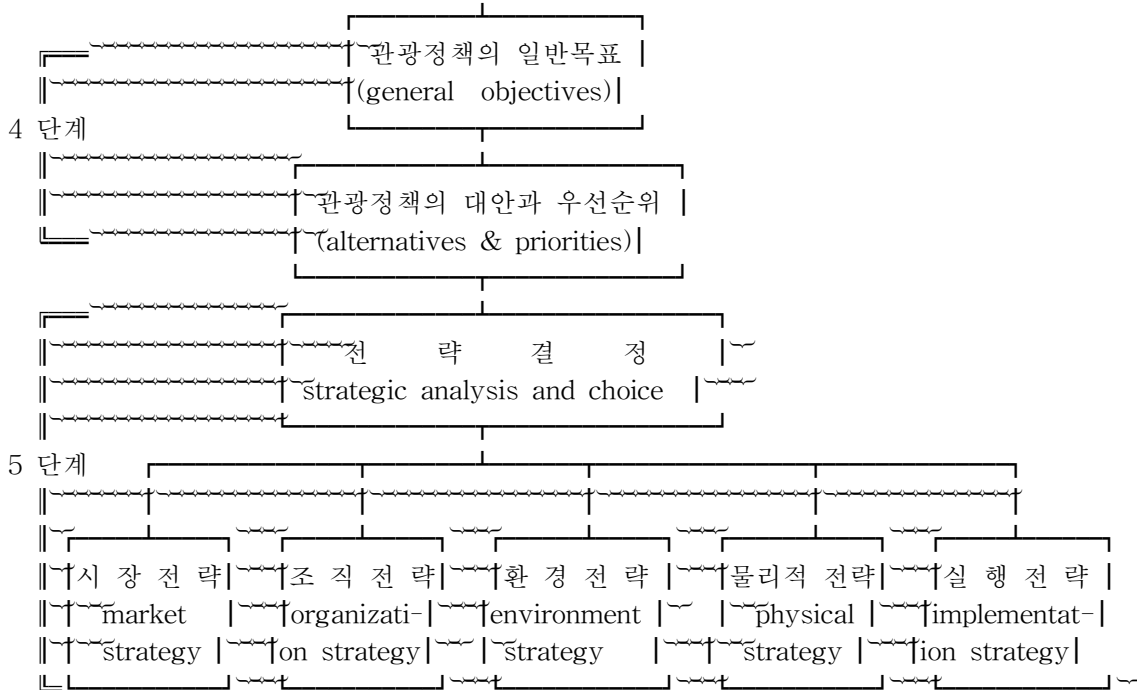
관광정책의 일반목표
(general objectives)

4 단계

관광정책의 대안과 우선순위
(alternatives & priorities)

전 략 결 정
strategic analysis and choice

5 단계

시 장 전 략
market strategy

조 직 전 략
organization strategy

환 경 전 략
environment strategy

물리적 전략
physical strategy

실 행 전 략
implementation strategy